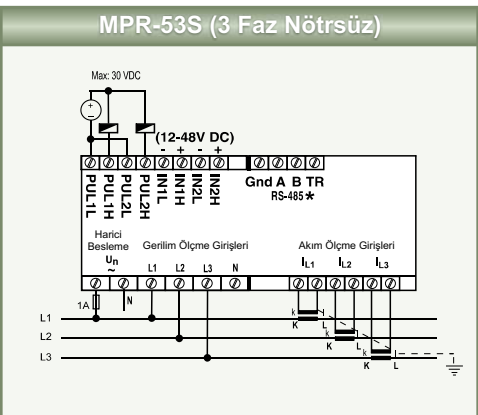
MPR-53S (3 Faz Nötrsüz)

Max: 30 VDC

+

(12-48V DC)

- + - +

PUL1L PUL1H PUL2L PUL2H IN1L IN1H IN2L IN2H

Gnd A B TR

RS-485 *

Harici Besleme

$U_n$

~

Gerilim Ölçme Girişleri

L1 L2 L3 N

Akım Ölçme Girişleri

$I_{L1}$ $I_{L2}$ $I_{L3}$

N

1A

L1

L2

L3

k K L k K L k K L